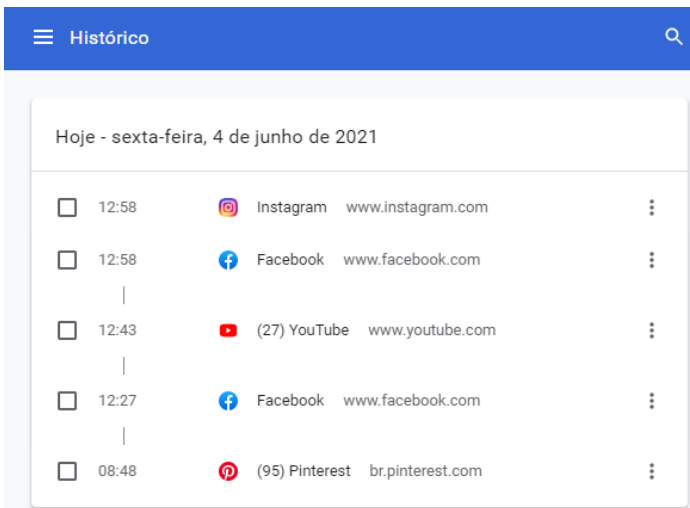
Histórico

Hoje - sexta-feira, 4 de junho de 2021

12:58 Instagram www.instagram.com

12:58 Facebook www.facebook.com

12:43 (27) YouTube www.youtube.com

12:27 Facebook www.facebook.com

08:48 (95) Pinterest br.pinterest.com